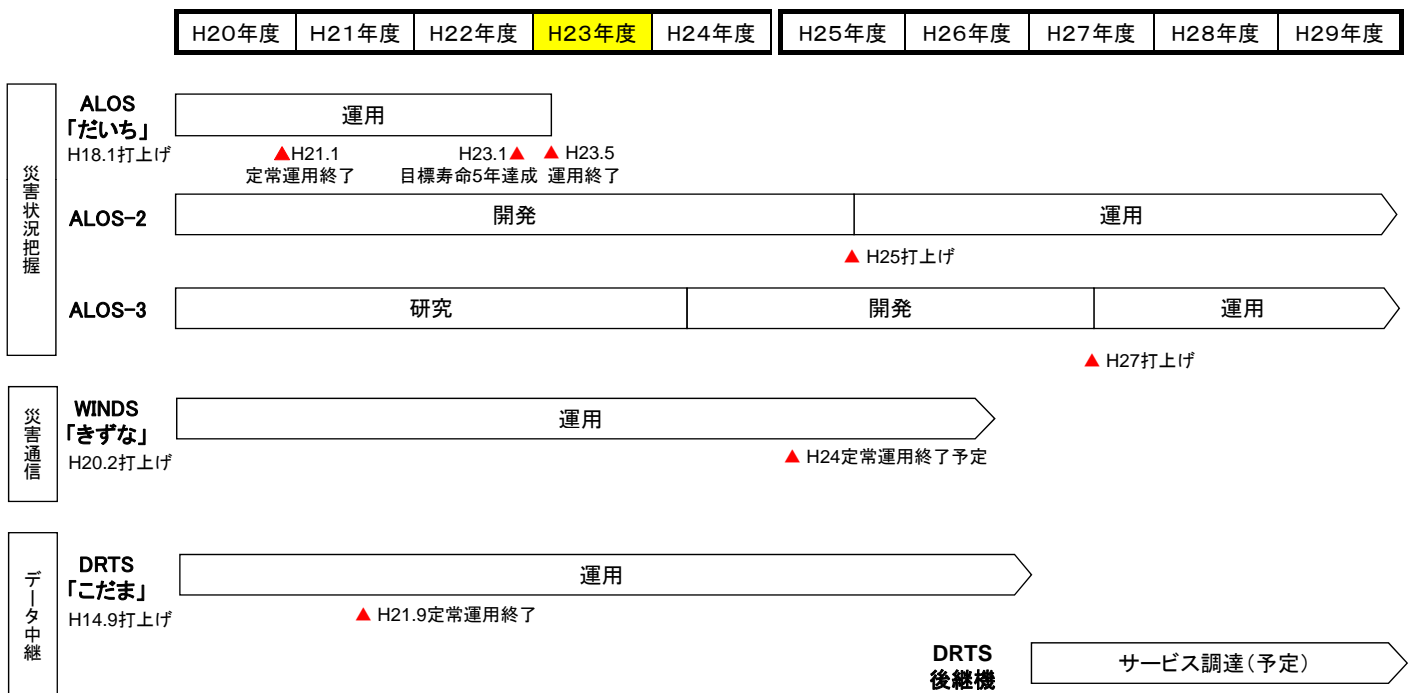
| H20年度 | H21年度 | H22年度 | H23年度 | H24年度 | H25年度 | H26年度 | H27年度 | H28年度 | H29年度 |
|---|---|---|---|---|---|---|---|---|---|

災害状況把握

ALOS
「だいち」
H18.1打上げ
運用
▲H21.1 定常運用終了
H23.1▲ 目標寿命5年達成
▲ H23.5 運用終了

ALOS-2
開発
運用
▲ H25打上げ

ALOS-3
研究
開発
運用
▲ H27打上げ

災害通信

WINDS
「きずな」
H20.2打上げ
運用
▲ H24定常運用終了予定

データ中継

DRTS
「こだま」
H14.9打上げ
運用
▲ H21.9定常運用終了

DRTS
後継機
サービス調達（予定）